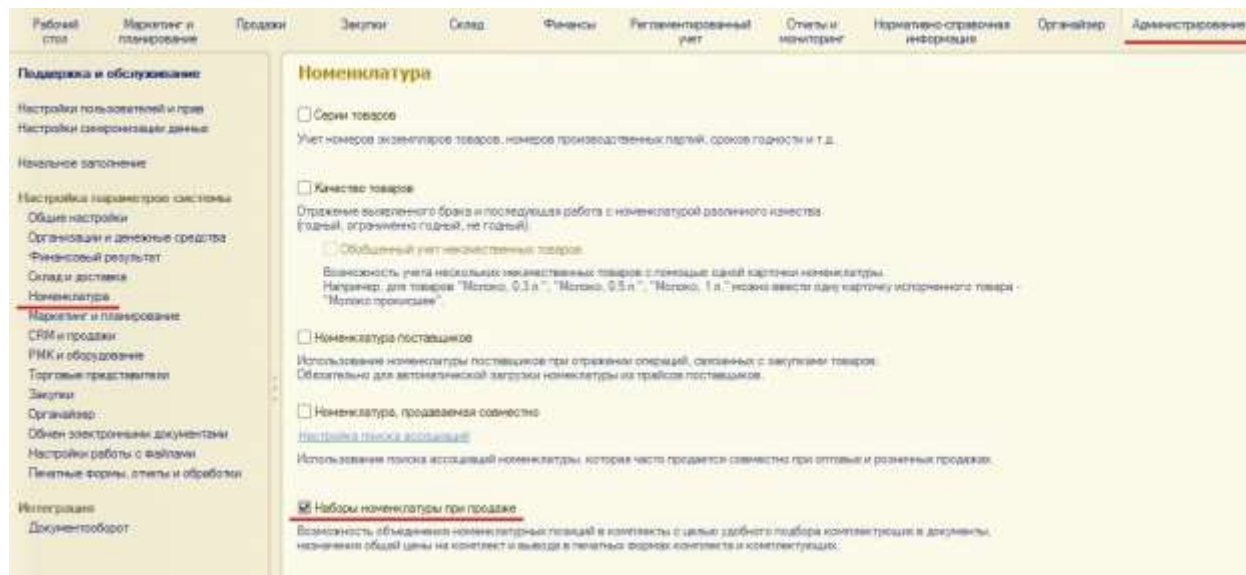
Рабочий стол | Маркетинг и планирование | Продажи | Закупки | Склад | Финансы | Регламентированный учет | Отчеты и мониторинг | Нормативно-справочная информация | Органайзер | Администрирование

Поддержка и обслуживание

Настройки пользователей и прав
Настройки синхронизации данных

Начальное заполнение

Настройка параметров системы
Общие настройки
Организации и денежные средства
Финансовый результат
Склад и доставка
Номенклатура
Маркетинг и планирование
CRM и продажи
РМК и оборудование
Торговые представители
Закупки
Органайзер
Обмен электронными документами
Настройки работы с файлами
Печатные формы, отчеты и обработки

Интеграция
Документооборот

Номенклатура

Серии товаров
Учет номеров экземпляров товаров, номеров производственных партий, сроков годности и т.д.

Качество товаров
Отражение выявленного брака и последующая работа с номенклатурой различного качества (годный, ограниченно годный, не годный).

Обобщенный учет некачественных товаров
Возможность учета нескольких некачественных товаров с помощью одной карточки номенклатуры. Например, для товаров "Молоко, 0,3 л.", "Молоко, 0,5 л.", "Молоко, 1 л." можно ввести одну карточку испорченного товара - "Молоко прокисшее".

Номенклатура поставщиков
Использование номенклатуры поставщиков при отражении операций, связанных с закупками товаров. Обязательно для автоматической загрузки номенклатуры из прайсов поставщиков.

Номенклатура, продаваемая совместно
Настройка поиска ассоциаций
Использование поиска ассоциаций номенклатуры, которая часто продается совместно при оптовых и розничных продажах.

Наборы номенклатуры при продаже
Возможность объединения номенклатурных позиций в комплекты с целью удобного подбора комплектующих в документы, назначения общей цены на комплект и вывода в печатных формах комплекта и комплектующих.